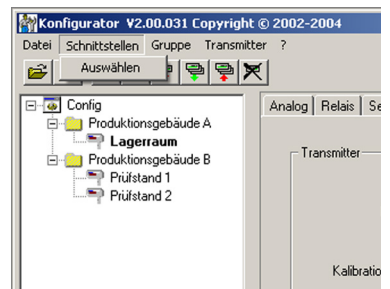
Konfigurator V2.00.031 Copyright © 2002-2004

Datei Schnittstellen Gruppe Transmitter ?

Auswählen

Config
Produktionsgebäude A
Lagerraum
Produktionsgebäude B
Prüfstand 1
Prüfstand 2

Analog Relais Se

Transmitter

Kalibratio